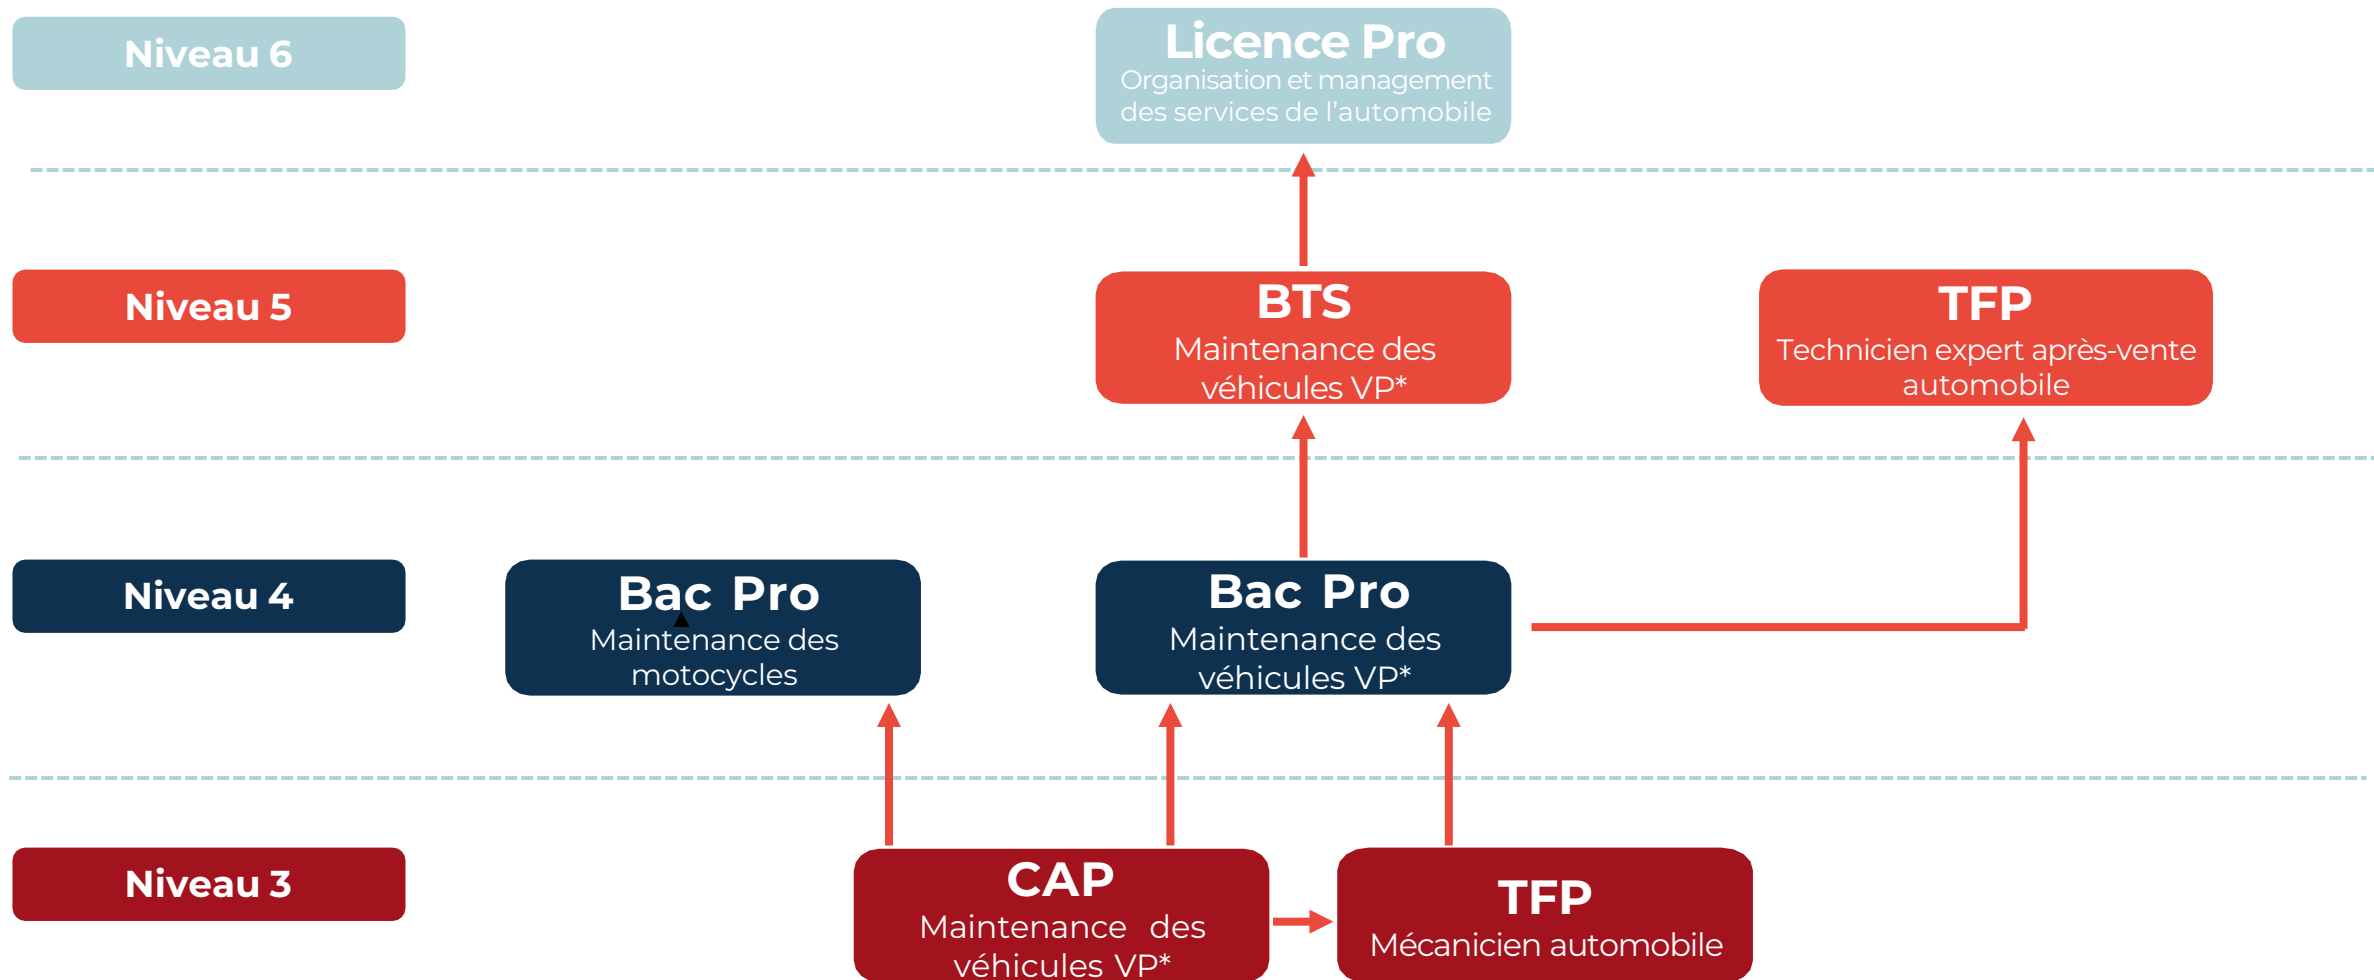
Niveau 6

Licence Pro
Organisation et management des services de l'automobile

Niveau 5

BTS
Maintenance des véhicules VP*

TFP
Technicien expert après-vente automobile

Niveau 4

Bac Pro
Maintenance des motocycles

Bac Pro
Maintenance des véhicules VP*

Niveau 3

CAP
Maintenance des véhicules VP*

TFP
Mécanicien automobile